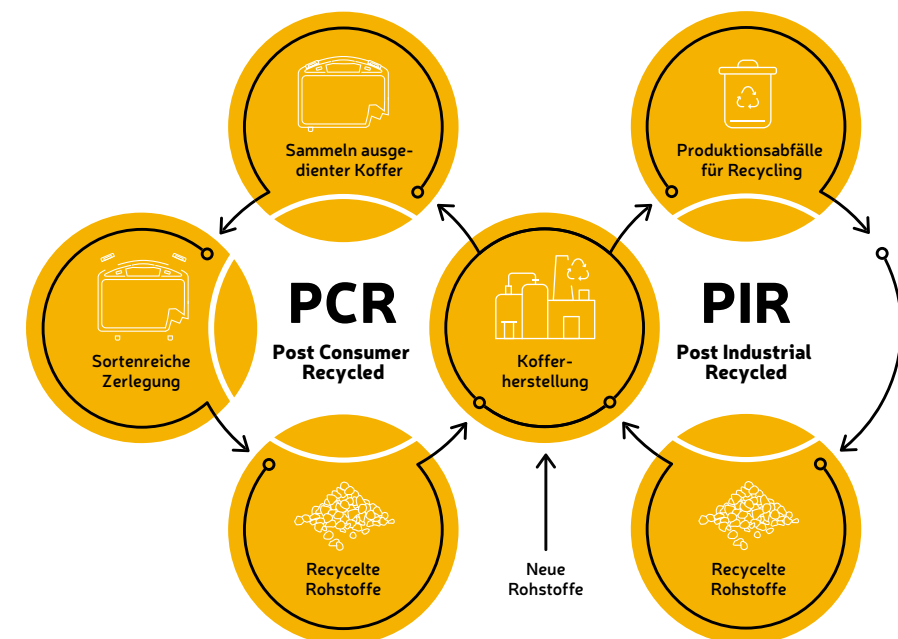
Sammeln ausgedienter Koffer

Produktionsabfälle für Recycling

Sortenreiche Zerlegung

PCR
Post Consumer Recycled

Kofferherstellung

PIR
Post Industrial Recycled

Recycelte Rohstoffe

Neue Rohstoffe

Recycelte Rohstoffe